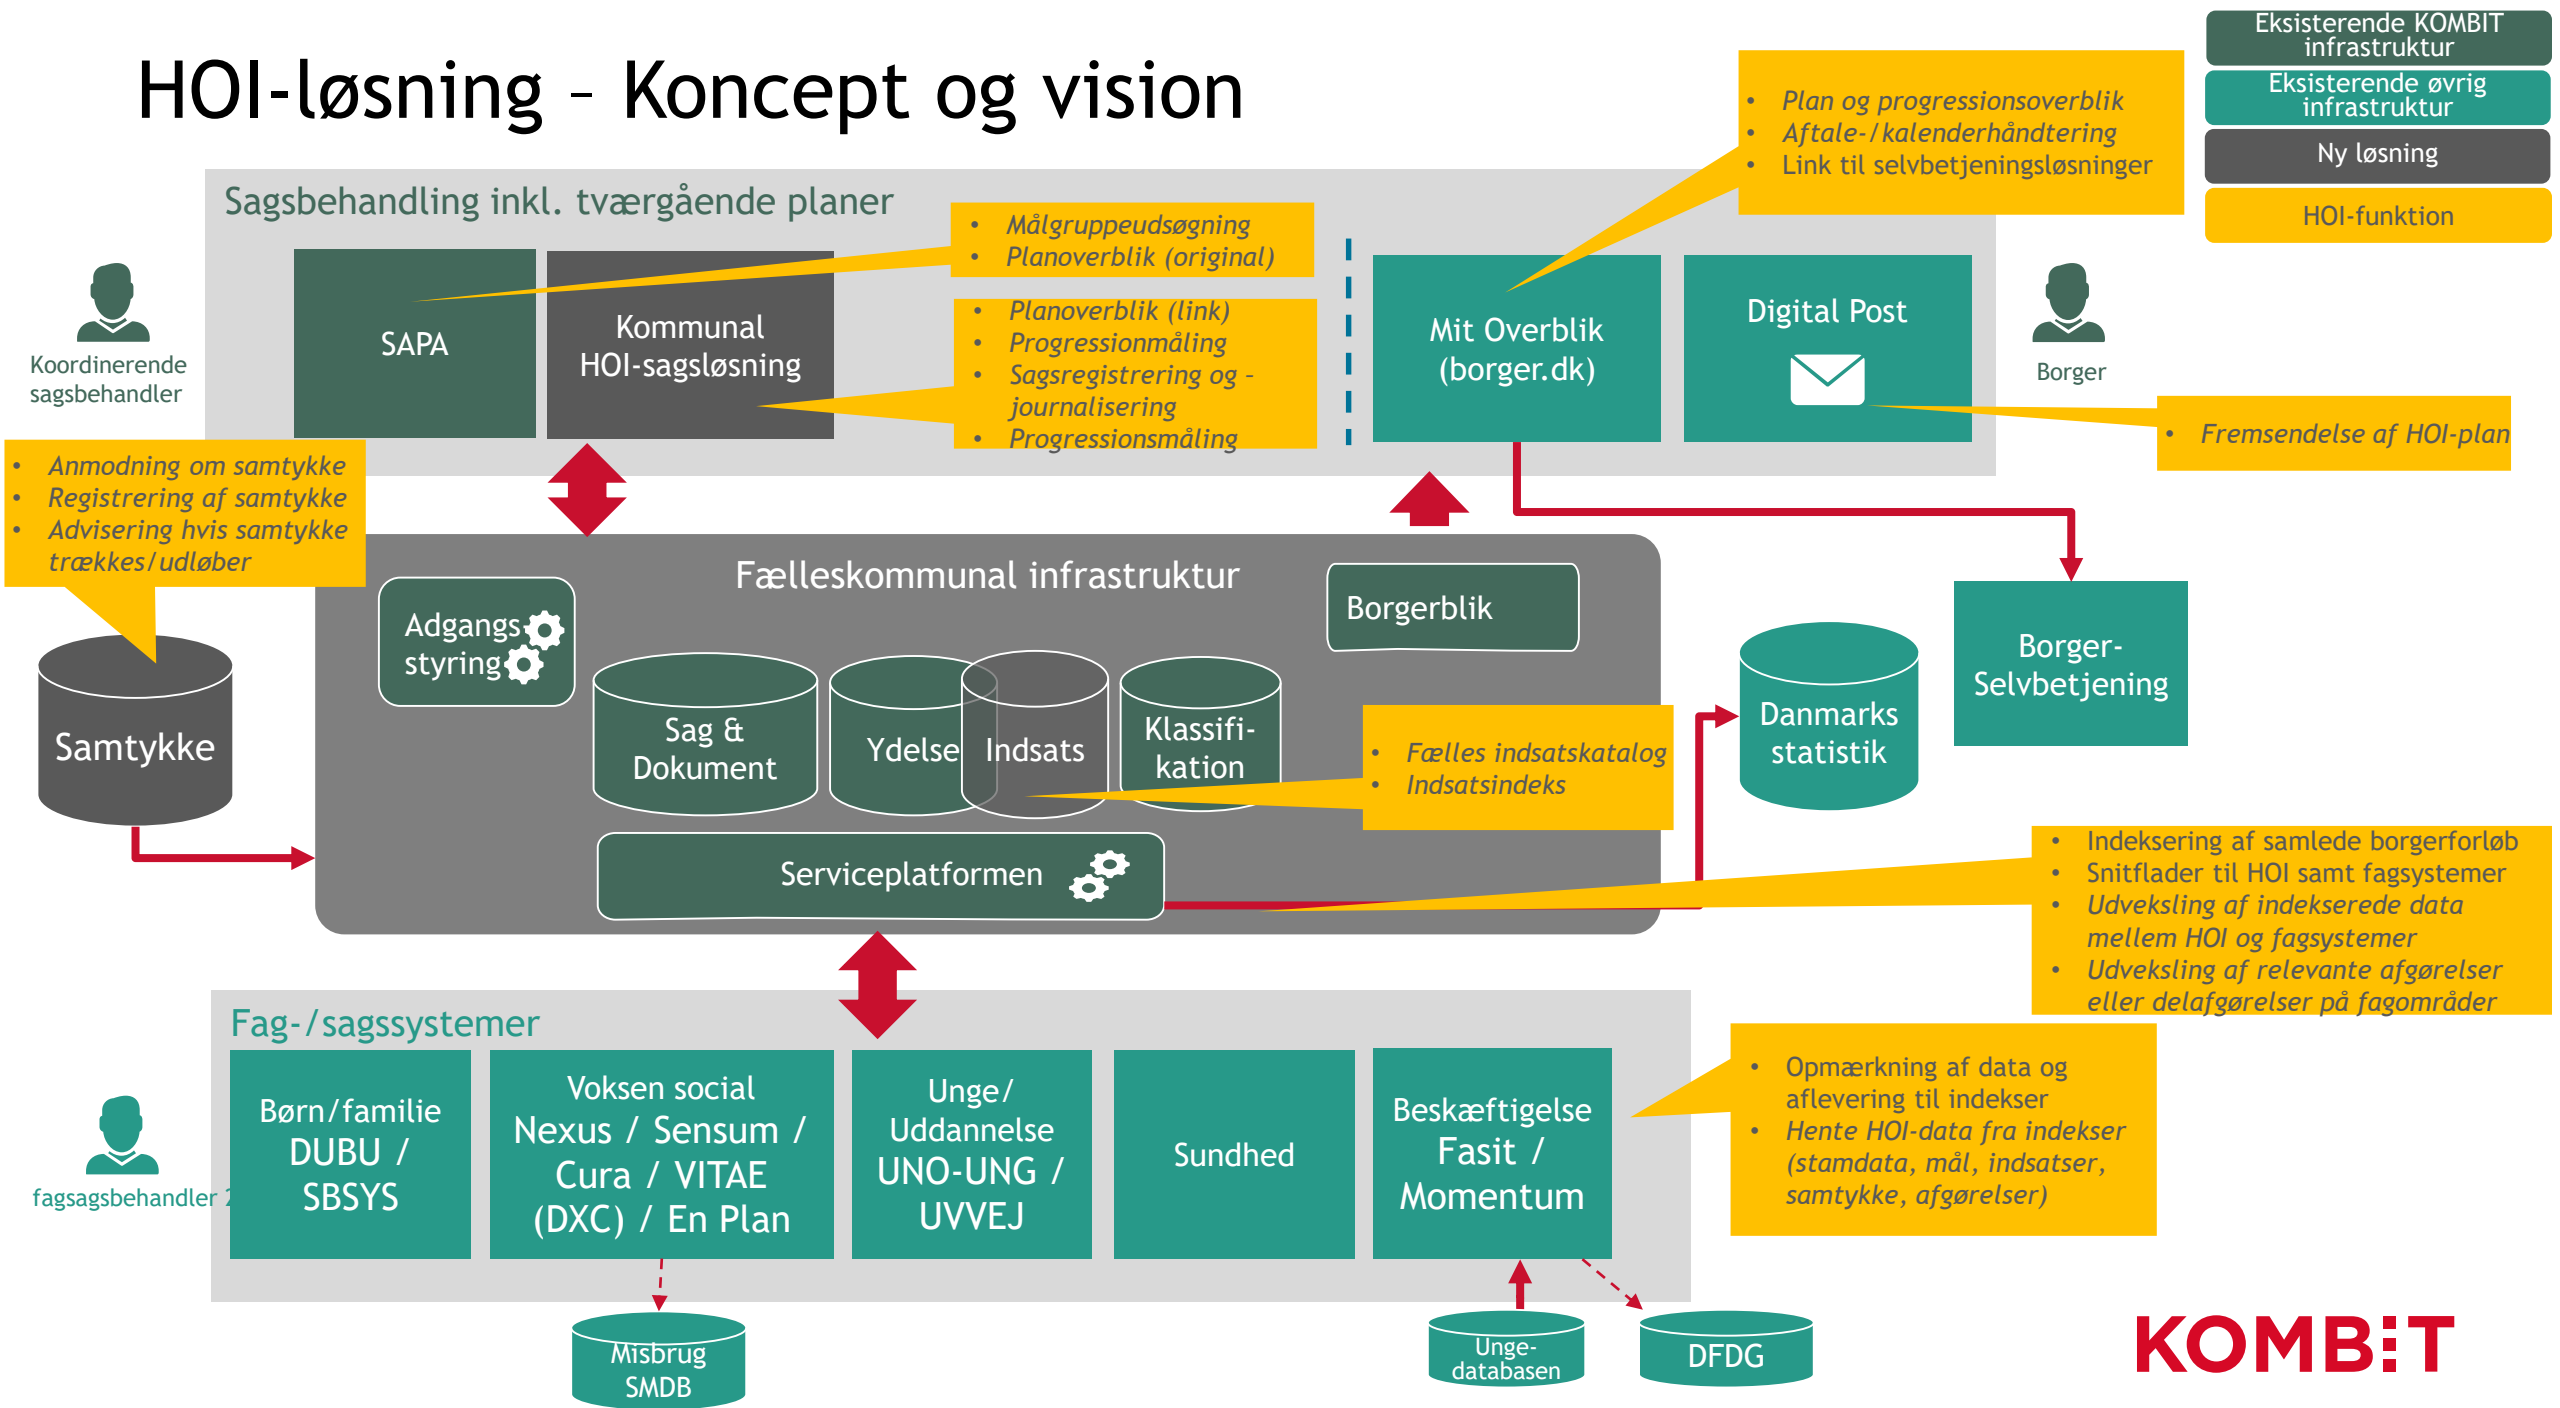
HOI-løsning – Koncept og vision

Eksisterende KOMBIT infrastruktur
Eksisterende øvrig infrastruktur
Ny løsning
HOI-funktion

- Plan og progressionsoverblik
- Aftale-/kalenderhåndtering
- Link til selvbetjeningsløsninger

Sagsbehandling inkl. tværgående planer

- Målgruppeudsøgning
- Planoverblik (original)

- Planoverblik (link)
- Progressionmåling
- Sagsregistrering og -journalisering
- Progressionsmåling

Koordinerende sagsbehandler

SAPA

Kommunal HOI-sagsløsning

Mit Overblik (borger.dk)

Digital Post

Borger

- Fremsendelse af HOI-plan

- Anmodning om samtykke
- Registrering af samtykke
- Advisering hvis samtykke trækkes/udløber

Samtykke

Fælleskommunal infrastruktur

Adgangs styring

Borgerblik

Sag & Dokument

Ydelse

Indsats

Klassifikation

- Fælles indsatskatalog
- Indsatsindeks

Danmarks statistik

Borger-Selvbetjening

Serviceplatformen

- Indeksering af samlede borgerforløb
- Snitflader til HOI samt fagsystemer
- Udveksling af indekserede data mellem HOI og fagsystemer
- Udveksling af relevante afgørelser eller delafgørelser på fagområder

Fag-/sagssystemer

fagsagsbehandler

Børn/familie DUBU / SBSYS

Voksen social Nexus / Sensum / Cura / VITAE (DXC) / En Plan

Unge/ Uddannelse UNO-UNG / UVVEJ

Sundhed

Beskæftigelse Fasit / Momentum

- Opmærkning af data og aflevering til indekser
- Hente HOI-data fra indekser (stamdata, mål, indsatser, samtykke, afgørelser)

Misbrug SMDB

Unge-databasen

DFDG

KOMBIT